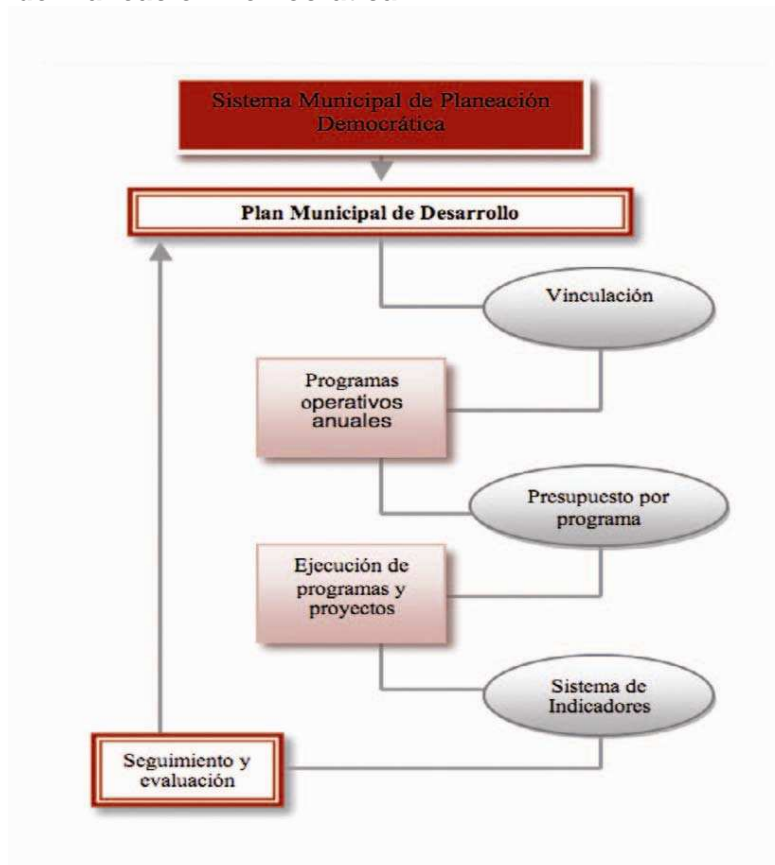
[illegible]

Sistema Municipal de Planeación Democrática

Plan Municipal de Desarrollo

Vinculación

Programas operativos anuales

Presupuesto por programa

Ejecución de programas y proyectos

Sistema de Indicadores

Seguimiento y evaluación